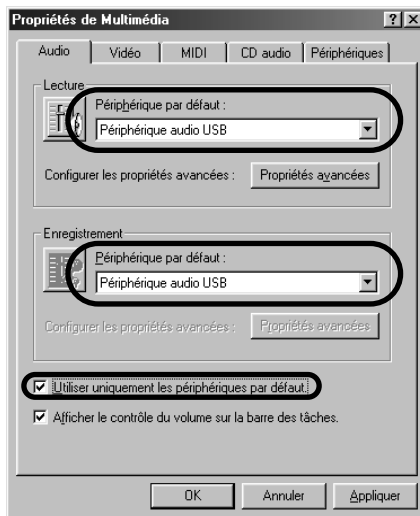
Propriétés de Multimédia

?
X

Audio
Vidéo
MIDI
CD audio
Périphériques

Lecture

Périphérique par défaut :

Périphérique audio USB

Configurer les propriétés avancées :
Propriétés avancées

Enregistrement

Périphérique par défaut :

Périphérique audio USB

Configurer les propriétés avancées :
Propriétés avancées

Utiliser uniquement les périphériques par défaut.

Afficher le contrôle du volume sur la barre des tâches.

OK
Annuler
Appliquer